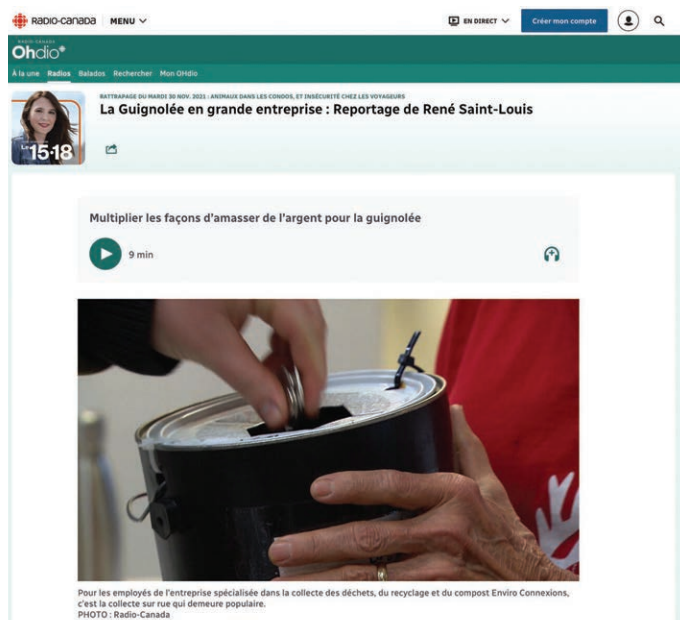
RADIO-CANADA MENU

EN DIRECT

Créer mon compte

RADIO-CANADA
OHdio

À la une Radios Balados Rechercher Mon OHdio

RATTRAPAGE DU MARDI 30 NOV. 2021 : ANIMAUX DANS LES CONDOS, ET INSÉCURITÉ CHEZ LES VOYAGEURS
La Guignolée en grande entreprise : Reportage de René Saint-Louis

Le 15-18

Multiplier les façons d'amasser de l'argent pour la guignolée

9 min

Pour les employés de l'entreprise spécialisée dans la collecte des déchets, du recyclage et du compost Enviro Connexions, c'est la collecte sur rue qui demeure populaire.
PHOTO : Radio-Canada